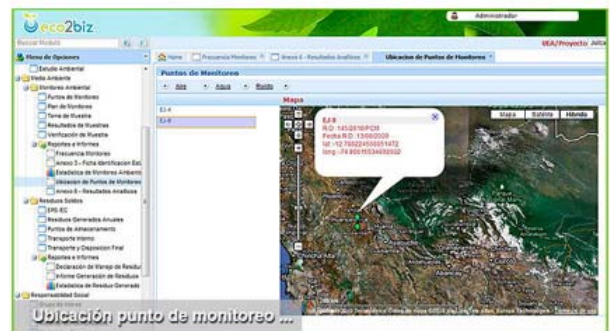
eco2biz

Administrador

Buscar Modulo

UEA/Proyecto Julca

Menu de Opciones

Estudio Ambiental
Medio Ambiente
Monitoreo Ambiental
Puntos de Monitoreo
Plan de Monitoreo
Toma de Muestras
Resultados de Muestras
Verificacion de Muestra
Reportes e Informes
Frecuencia Monitoreo
Anexo 3 - Ficha Identificacion Est.
Estadistica de Monitoreo Ambiental
Ubicacion de Puntos de Monitoreo
Anexo 6 - Resultados Analiticos
Residuos Solidos
EPS IEC
Residuos Generados Anuales
Puntos de Almacenamiento
Transporte Interno
Transporte y Disposicion Final
Reportes e Informes
Declaracion de Manejo de Residuos
Informe Generacion de Residuos
Estadistica de Residuo Generado
Responsabilidad Social

Home | Frecuencia Monitoreo | Anexo 6 - Resultados Analiticos | Ubicacion de Puntos de Monitoreo

Puntos de Monitoreo

Aire | Agua | Ruido

Mapa

EJ-4
EJ-8

EJ-8
R.D: 145/2010/PCM
Fecha R.D: 13/06/2009
lat: -12.7002245005514 72
long: -74.90015534692002

Mapa | Satélite | Híbrido

Ubicación punto de monitoreo ...